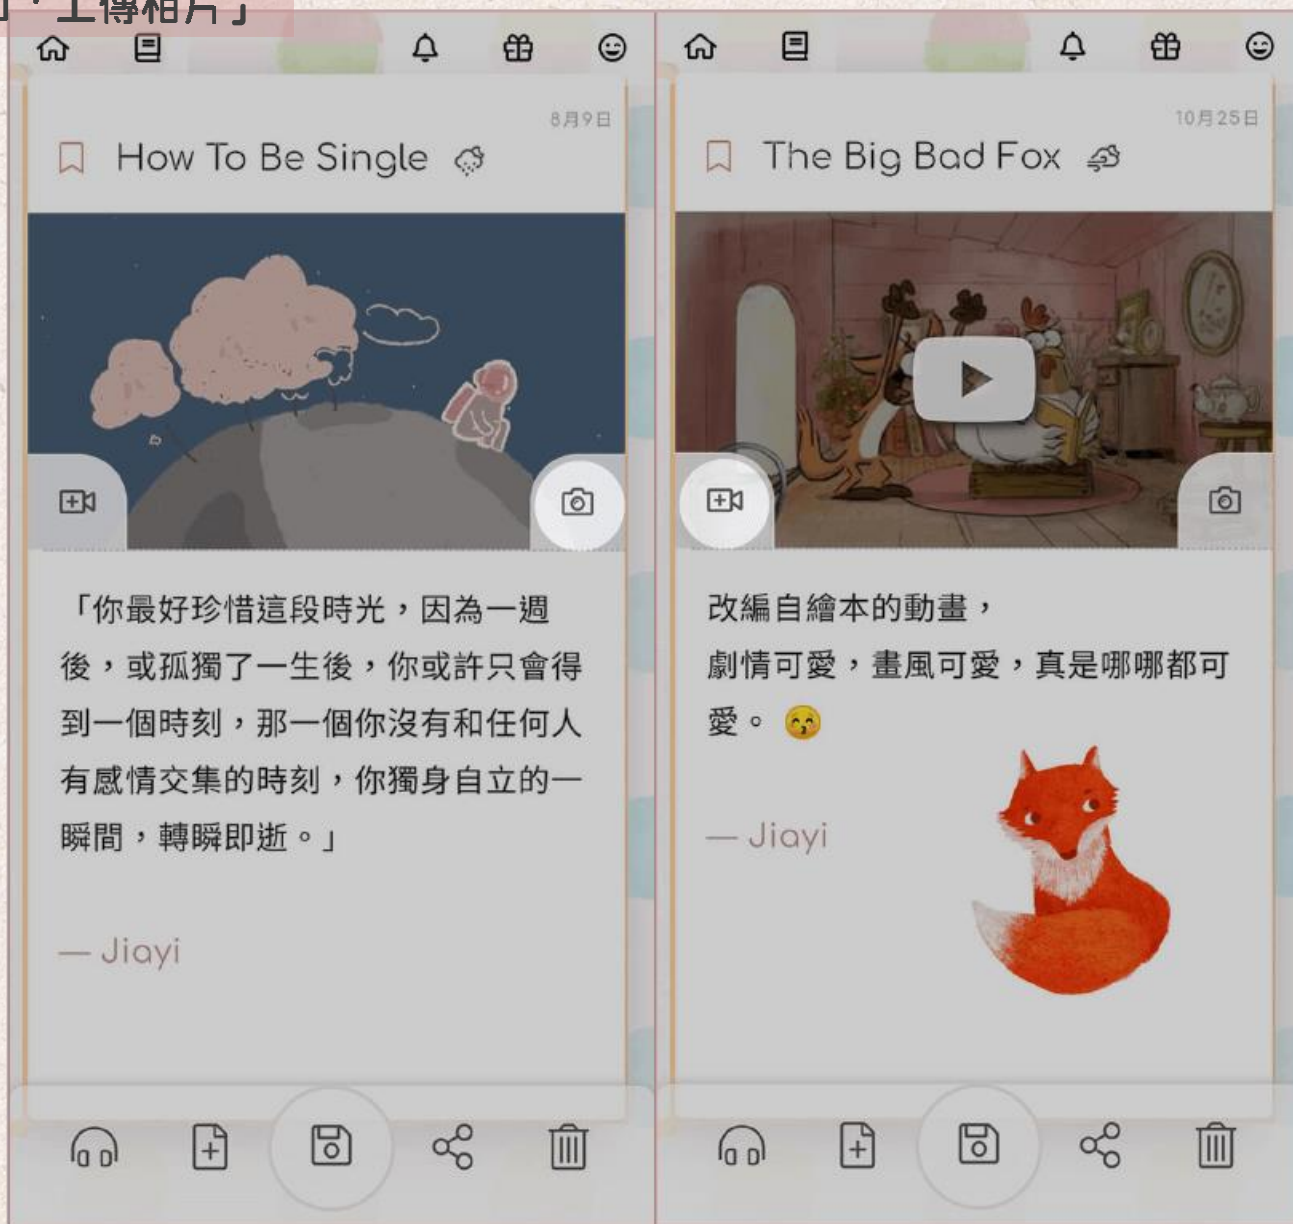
」，上傳相片」

8月9日

How To Be Single

「你最好珍惜這段時光，因為一週後，或孤獨了一生後，你或許只會得到一個時刻，那一個你沒有和任何人有感情交集的時刻，你獨身自立的一瞬間，轉瞬即逝。」

— Jiayi

10月25日

The Big Bad Fox

改編自繪本的動畫，
劇情可愛，畫風可愛，真是哪哪都可愛。😚

— Jiayi